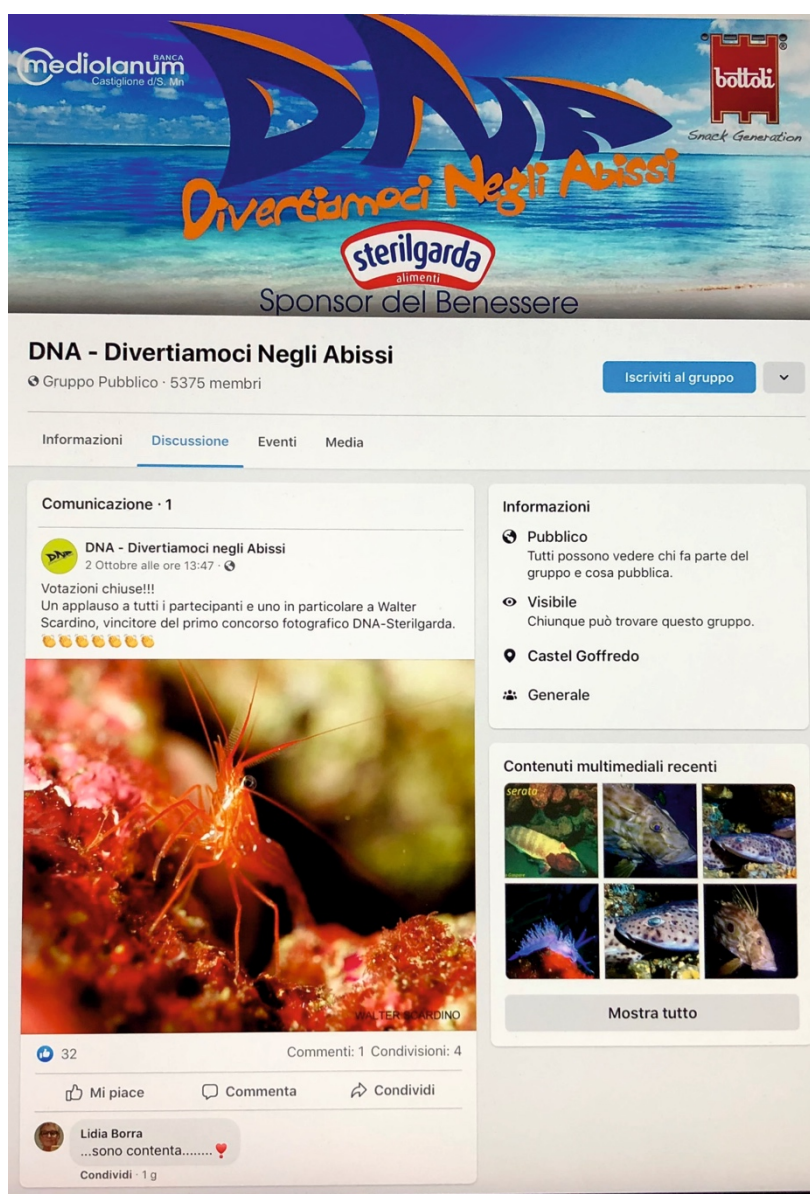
mediolanum BANCA
Castiglione d/S. Mn

DNA
Divertiamoci Negli Abissi

bottoli
Snack Generation

sterilgarda
alimenti
Sponsor del Benessere

DNA - Divertiamoci Negli Abissi
Gruppo Pubblico · 5375 membri

Iscriviti al gruppo

Informazioni Discussione Eventi Media

Comunicazione · 1

DNA - Divertiamoci negli Abissi
2 Ottobre alle ore 13:47 ·

Votazioni chiuse!!!
Un applauso a tutti i partecipanti e uno in particolare a Walter Scardino, vincitore del primo concorso fotografico DNA-Sterilgarda.
👏👏👏👏👏👏👏

WALTER SCARDINO

32
Commenti: 1 Condivisioni: 4

Mi piace Commenta Condividi

Lidia Borra
...sono contenta........❤️
Condividi · 1 g

Informazioni
Pubblico
Tutti possono vedere chi fa parte del gruppo e cosa pubblica.
Visibile
Chiunque può trovare questo gruppo.
Castel Goffredo
Generale

Contenuti multimediali recenti
serata

Mostra tutto